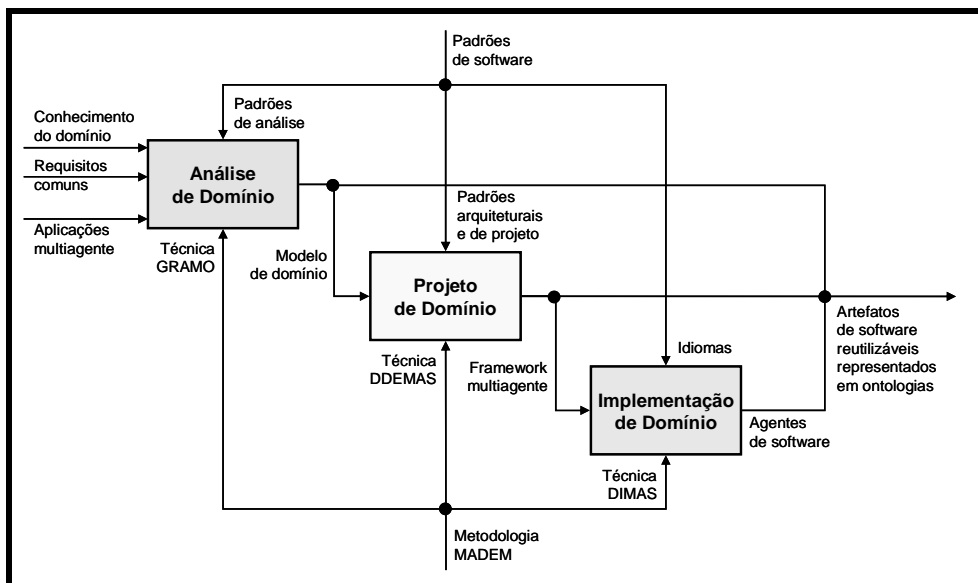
Padrões de software

Padrões de análise

Conhecimento do domínio

Requisitos comuns

Aplicações multiagente

Análise de Domínio

Técnica GRAMO

Padrões arquiteturais e de projeto

Modelo de domínio

Projeto de Domínio

Técnica DDEMAS

Framework multiagente

Idiomas

Implementação de Domínio

Agentes de software

Artefatos de software reutilizáveis representados em ontologias

Técnica DIMAS

Metodologia MADEM